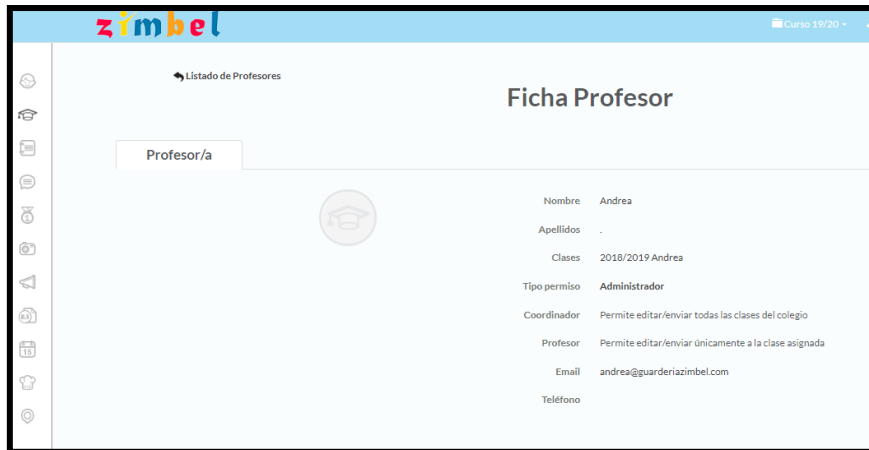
zimbel

Curso 19/20

Listado de Profesores

Ficha Profesor

Profesor/a

| | |
|---|---|
| Nombre | Andrea |
| Apellidos | . |
| Clases | 2018/2019 Andrea |
| Tipo permiso | Administrador |
| Coordinador | Permite editar/enviar todas las clases del colegio |
| Profesor | Permite editar/enviar únicamente a la clase asignada |
| Email | andrea@guarderiazimbel.com |
| Teléfono | |